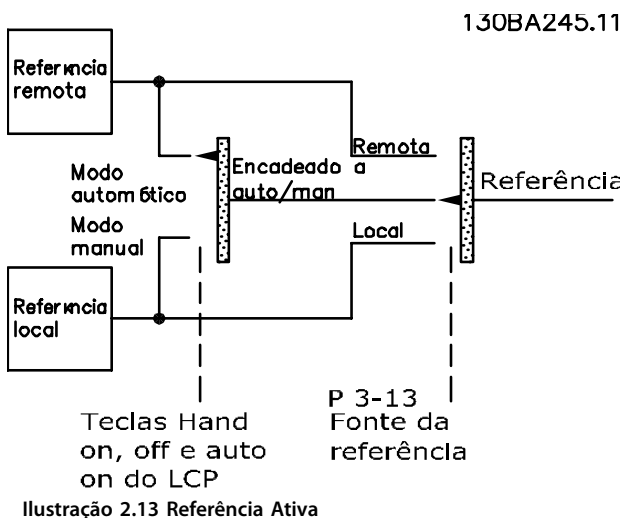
130BA245.11

Referência remota

Modo automático

Modo manual

Referência local

Encadeado auto/man

Remota

Local

Referência

Teclas Hand on, off e auto on do LCP

P 3-13 Fonte da referência

Ilustração 2.13 Referência Ativa